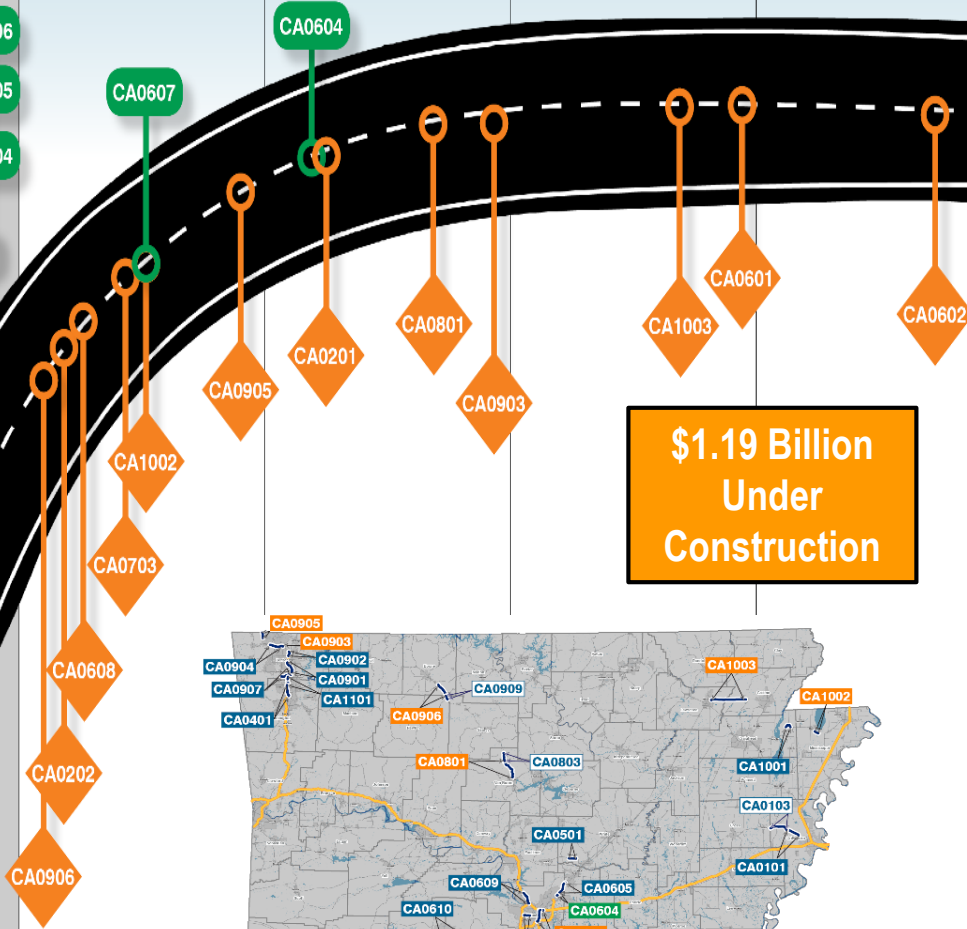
06
05
04
CA0604
CA0607
CA0601
CA0602
CA0801
CA1003
CA0201
CA0905
CA0903
CA1002
CA0703
CA0608
CA0202
CA0906

$1.19 Billion Under Construction

CA0905
CA0903
CA0904
CA0902
CA0901
CA0907
CA1101
CA0401
CA0909
CA0906
CA1003
CA1002
CA0801
CA0803
CA1001
CA0103
CA0501
CA0101
CA0609
CA0605
CA0610
CA0604